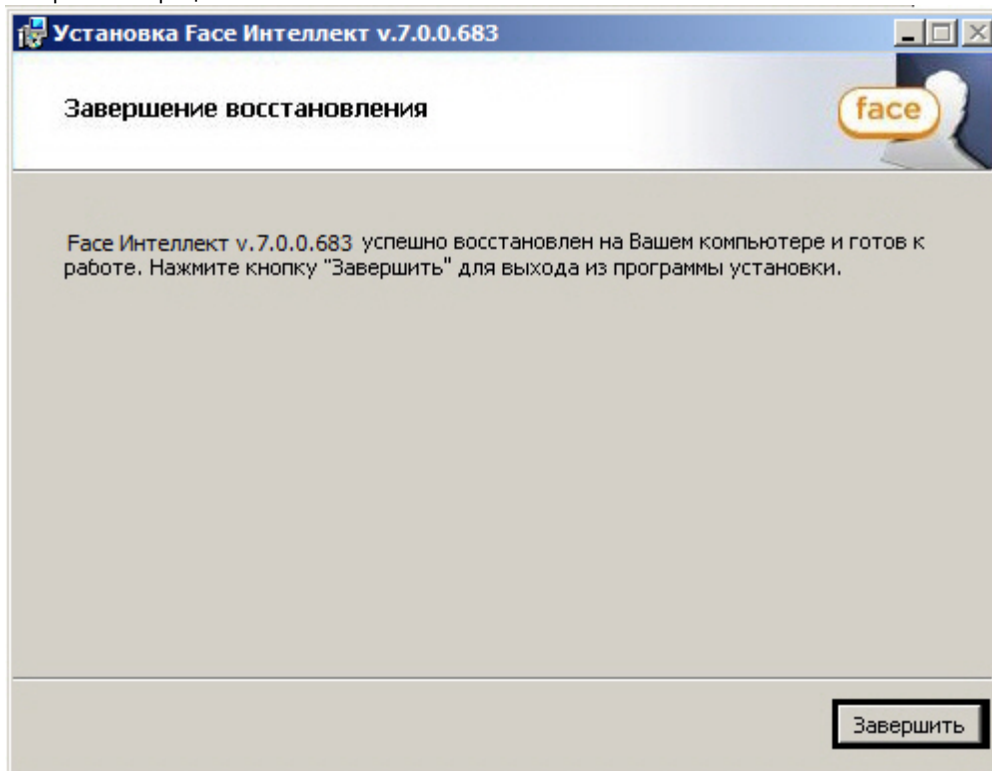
Установка Face Интеллект v.7.0.0.683

Завершение восстановления

face

Face Интеллект v.7.0.0.683 успешно восстановлен на Вашем компьютере и готов к работе. Нажмите кнопку "Завершить" для выхода из программы установки.

Завершить